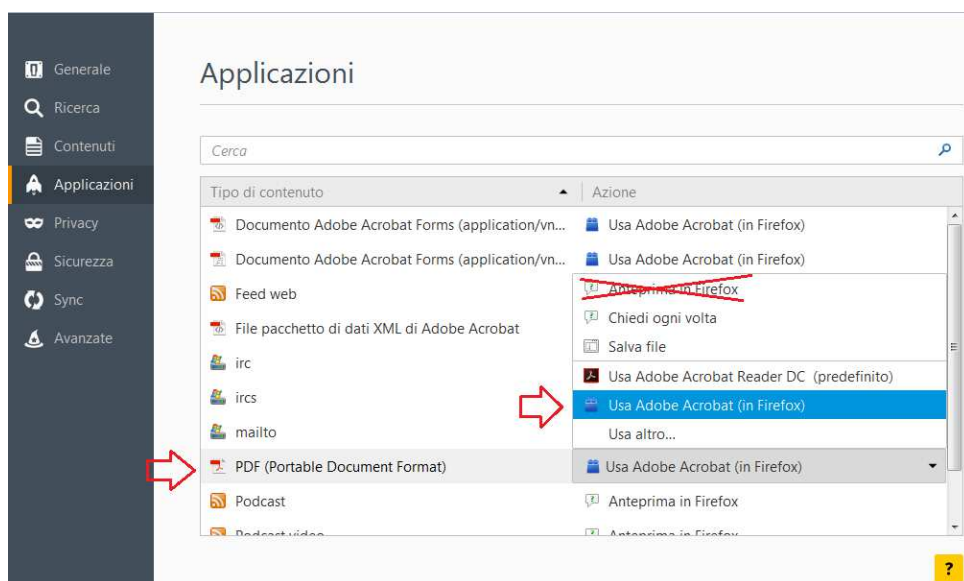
Generale
Ricerca
Contenuti
Applicazioni
Privacy
Sicurezza
Sync
Avanzate

Applicazioni

Cerca

| Tipo di contenuto | Azione |
|---|---|
| Documento Adobe Acrobat Forms (application/vn... | Usa Adobe Acrobat (in Firefox) |
| Documento Adobe Acrobat Forms (application/vn... | Usa Adobe Acrobat (in Firefox) |
| Feed web | Anteprima in Firefox |
| File pacchetto di dati XML di Adobe Acrobat | Chiedi ogni volta |
| irc | Salva file |
| ircs | Usa Adobe Acrobat Reader DC (predefinito) |
| mailto | Usa Adobe Acrobat (in Firefox) |
| | Usa altro... |
| PDF (Portable Document Format) | Usa Adobe Acrobat (in Firefox) |
| Podcast | Anteprima in Firefox |
| Podcast video | Anteprima in Firefox |

?